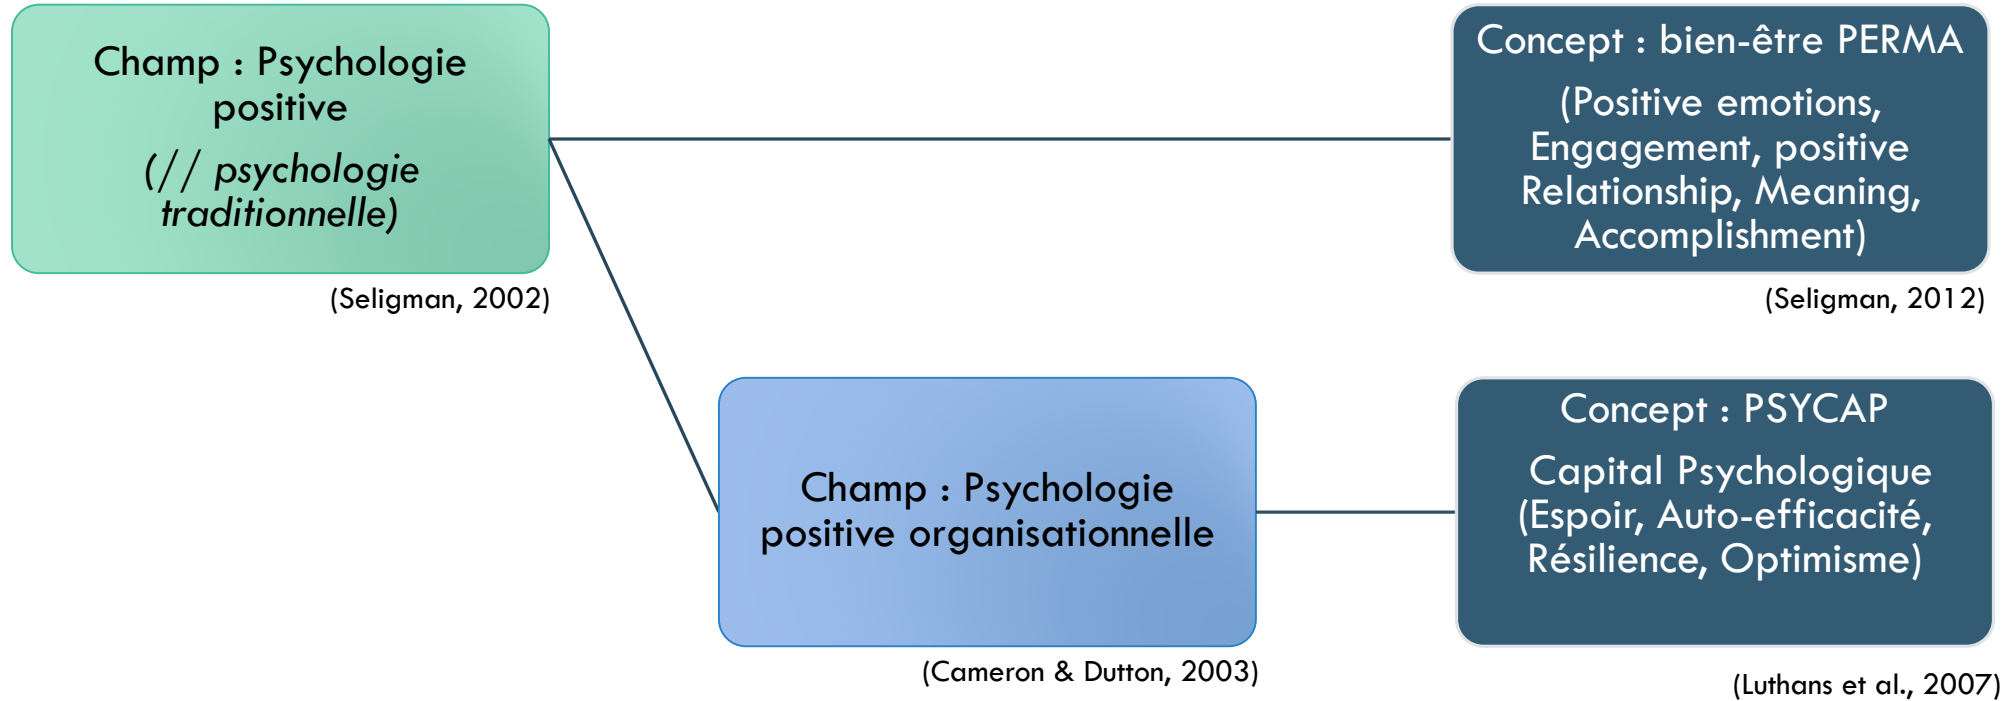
Champ : Psychologie positive

(// psychologie traditionnelle)

(Seligman, 2002)

Concept : bien-être PERMA

(Positive emotions, Engagement, positive Relationship, Meaning, Accomplishment)

(Seligman, 2012)

Champ : Psychologie positive organisationnelle

(Cameron & Dutton, 2003)

Concept : PSYCAP

Capital Psychologique (Espoir, Auto-efficacité, Résilience, Optimisme)

(Luthans et al., 2007)